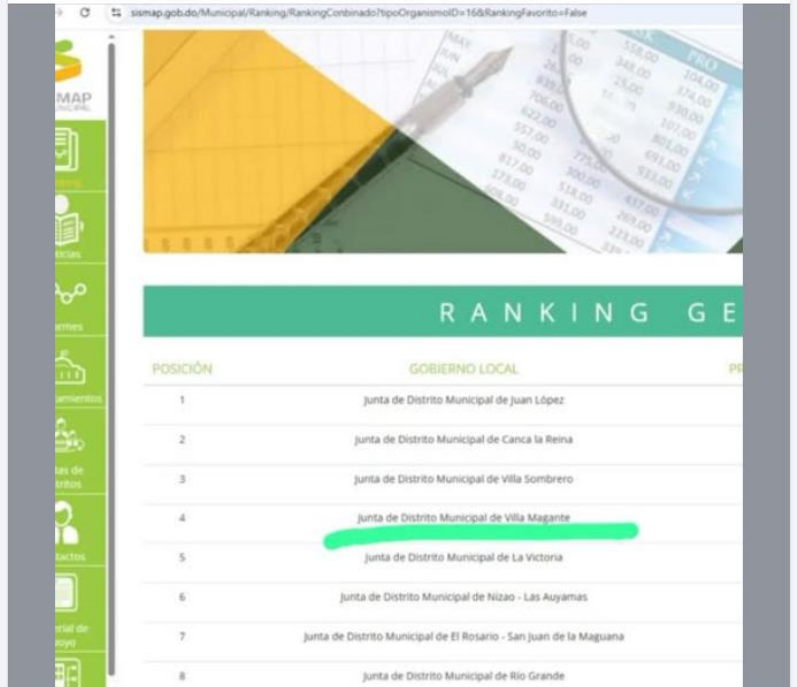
sismap.gob.do/Municipal/Ranking/RankingCombinado?tipoOrganismoID=16&RankingFavorito=False

MAP

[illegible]

ticias

rmes

amientos

tas de ritos

tactos

rial de oyo

R A N K I N G G E

| POSICIÓN | GOBIERNO LOCAL | PR |
|---|---|---|
| 1 | Junta de Distrito Municipal de Juan López | |
| 2 | Junta de Distrito Municipal de Canca la Reina | |
| 3 | Junta de Distrito Municipal de Villa Sombrero | |
| 4 | Junta de Distrito Municipal de Villa Magante | |
| 5 | Junta de Distrito Municipal de La Victoria | |
| 6 | Junta de Distrito Municipal de Nizao - Las Auyamas | |
| 7 | Junta de Distrito Municipal de El Rosario - San Juan de la Maguana | |
| 8 | Junta de Distrito Municipal de Rio Grande | |